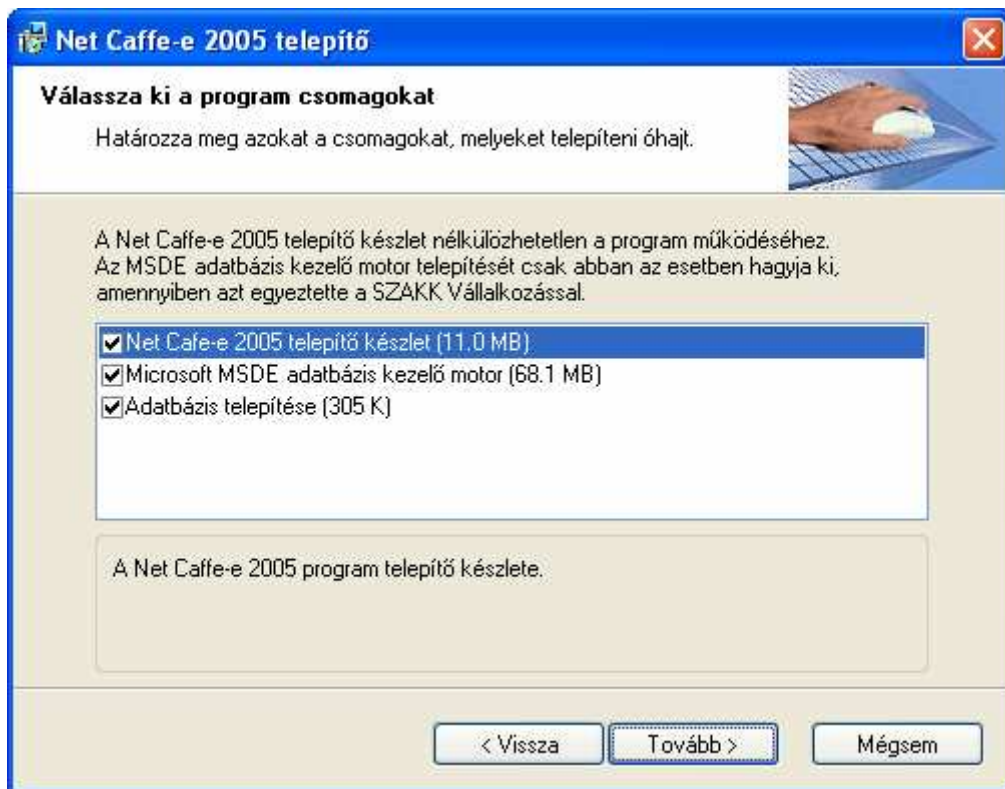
Net Caffe-e 2005 telepítő

Válassza ki a program csomagokat

Határozza meg azokat a csomagokat, melyeket telepíteni óhajt.

A Net Caffe-e 2005 telepítő készlet nélkülözhetetlen a program működéséhez. Az MSDE adatbázis kezelő motor telepítését csak abban az esetben hagyja ki, amennyiben azt egyeztette a SZAKK Vállalkozással.

Net Cafe-e 2005 telepítő készlet (11.0 MB)
Microsoft MSDE adatbázis kezelő motor (68.1 MB)
Adatbázis telepítése (305 K)

A Net Caffe-e 2005 program telepítő készlete.

< Vissza
Tovább >
Mégsem